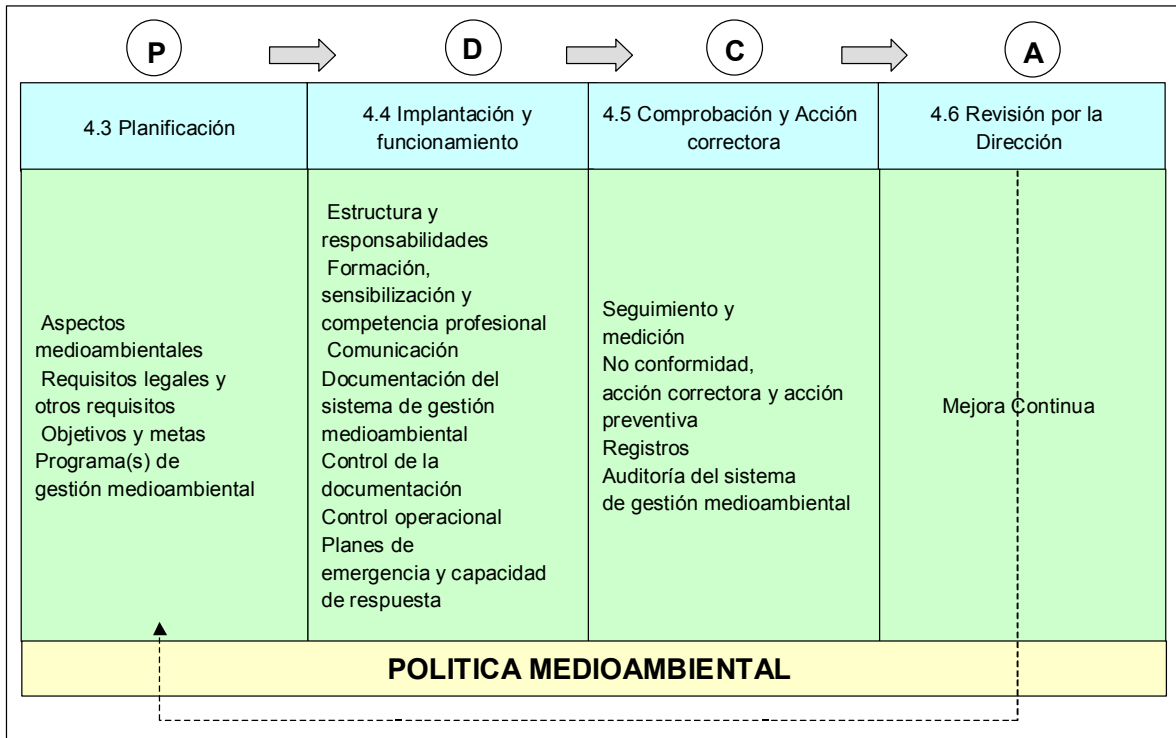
P D C A

| 4.3 Planificación | 4.4 Implantación y funcionamiento | 4.5 Comprobación y Acción correctora | 4.6 Revisión por la Dirección |
|---|---|---|---|
| Aspectos medioambientales<br>Requisitos legales y otros requisitos<br>Objetivos y metas<br>Programa(s) de gestión medioambiental | Estructura y responsabilidades<br>Formación, sensibilización y competencia profesional<br>Comunicación<br>Documentación del sistema de gestión medioambiental<br>Control de la documentación<br>Control operacional<br>Planes de emergencia y capacidad de respuesta | Seguimiento y medición<br>No conformidad, acción correctora y acción preventiva<br>Registros<br>Auditoría del sistema de gestión medioambiental | Mejora Continua |

POLITICA MEDIOAMBIENTAL